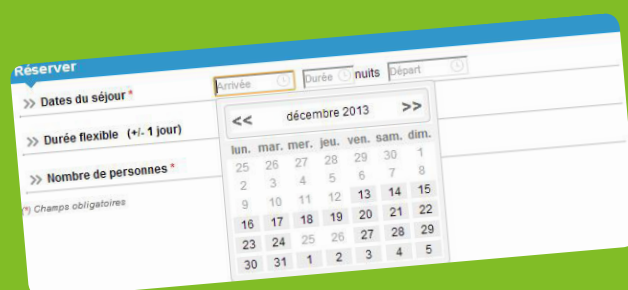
Réserver

» Dates du séjour *

Arrivée

Durée

nuits

Départ

» Durée flexible (+/- 1 jour)

» Nombre de personnes *

(*) Champs obligatoires

<< décembre 2013 >>

| lun. | mar. | mer. | jeu. | ven. | sam. | dim. |
|---|---|---|---|---|---|---|
| 25 | 26 | 27 | 28 | 29 | 30 | 1 |
| 2 | 3 | 4 | 5 | 6 | 7 | 8 |
| 9 | 10 | 11 | 12 | 13 | 14 | 15 |
| 16 | 17 | 18 | 19 | 20 | 21 | 22 |
| 23 | 24 | 25 | 26 | 27 | 28 | 29 |
| 30 | 31 | 1 | 2 | 3 | 4 | 5 |